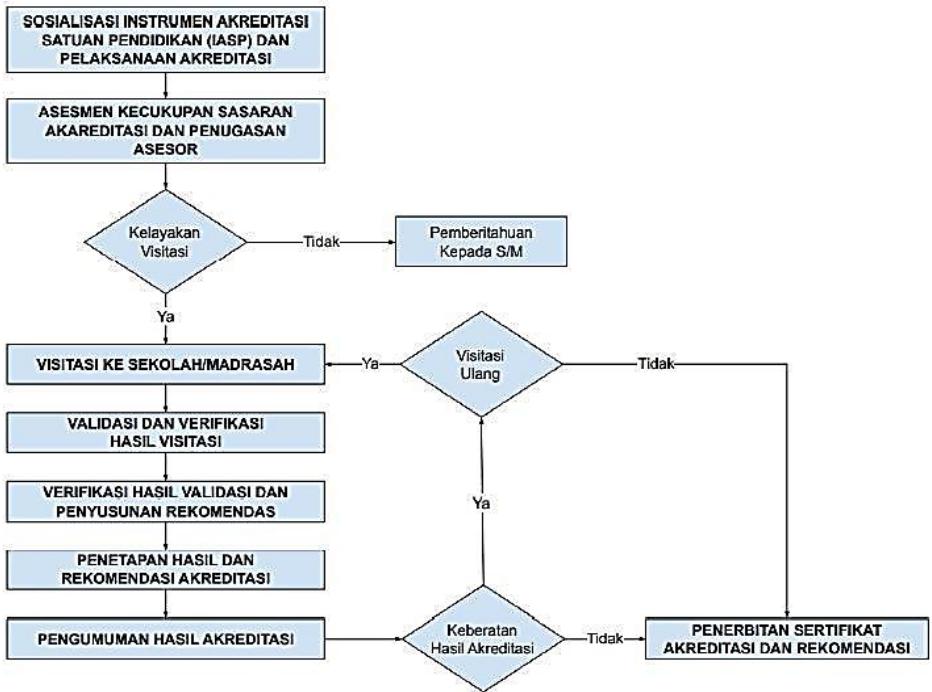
SOSIALISASI INSTRUMEN AKREDITASI SATUAN PENDIDIKAN (IASP) DAN PELAKSANAAN AKREDITASI

ASESMEN KECUKUPAN SASARAN AKREDITASI DAN PENUGASAN ASESOR

Kelayakan Visitasi

Tidak

Pemberitahuan Kepada S/M

Ya

VISITASI KE SEKOLAH/MADRASAH

Ya

Visitasi Ulang

Tidak

VALIDASI DAN VERIFIKASI HASIL VISITASI

VERIFIKASI HASIL VALIDASI DAN PENYUSUNAN REKOMENDAS

Ya

PENETAPAN HASIL DAN REKOMENDASI AKREDITASI

PENGUMUMAN HASIL AKREDITASI

Keberatan Hasil Akreditasi

Tidak

PENERBITAN SERTIFIKAT AKREDITASI DAN REKOMENDASI